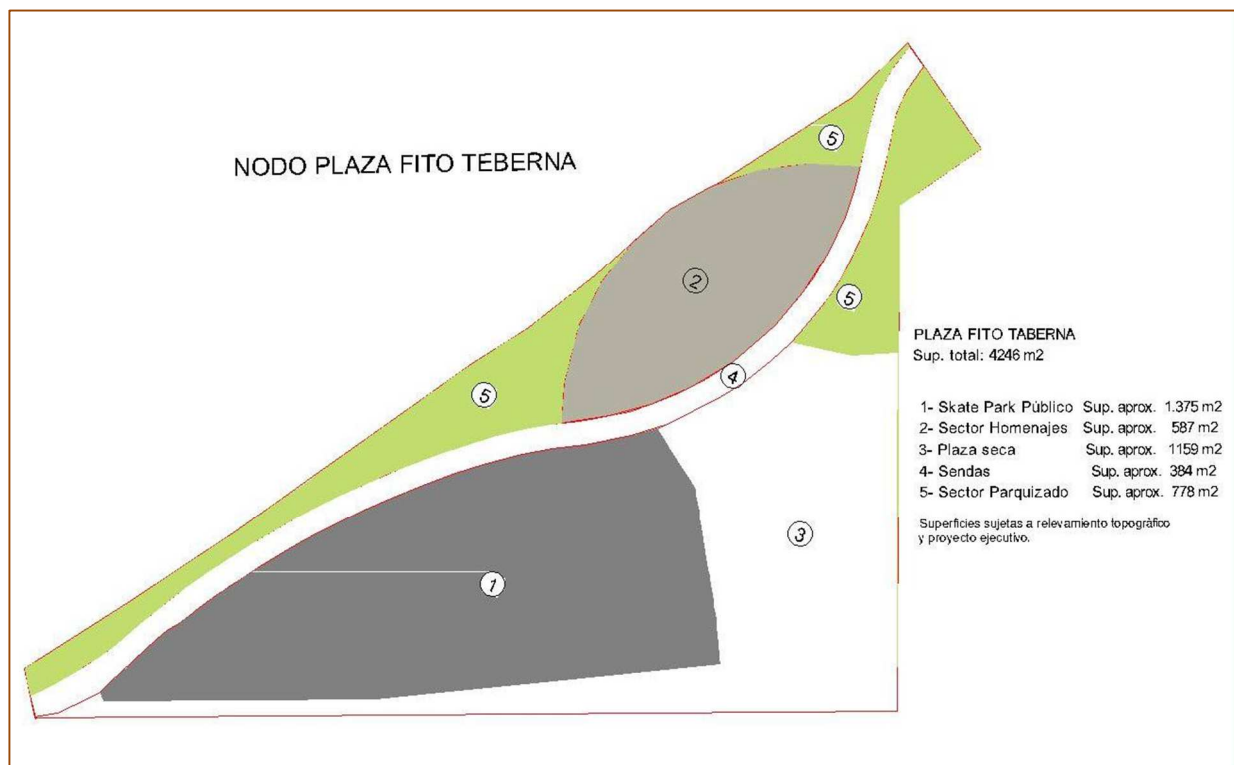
NODO PLAZA FITO TEBERNA

5

2

5

4

5

3

1

PLAZA FITO TABERNA
Sup. total: 4246 m2

| | |
|---|---|
| 1- Skate Park Público | Sup. aprox. 1.375 m2 |
| 2- Sector Homenajes | Sup. aprox. 587 m2 |
| 3- Plaza seca | Sup. aprox. 1159 m2 |
| 4- Sendas | Sup. aprox. 384 m2 |
| 5- Sector Parquizado | Sup. aprox. 778 m2 |

Superficies sujetas a relevamiento topográfico y proyecto ejecutivo.